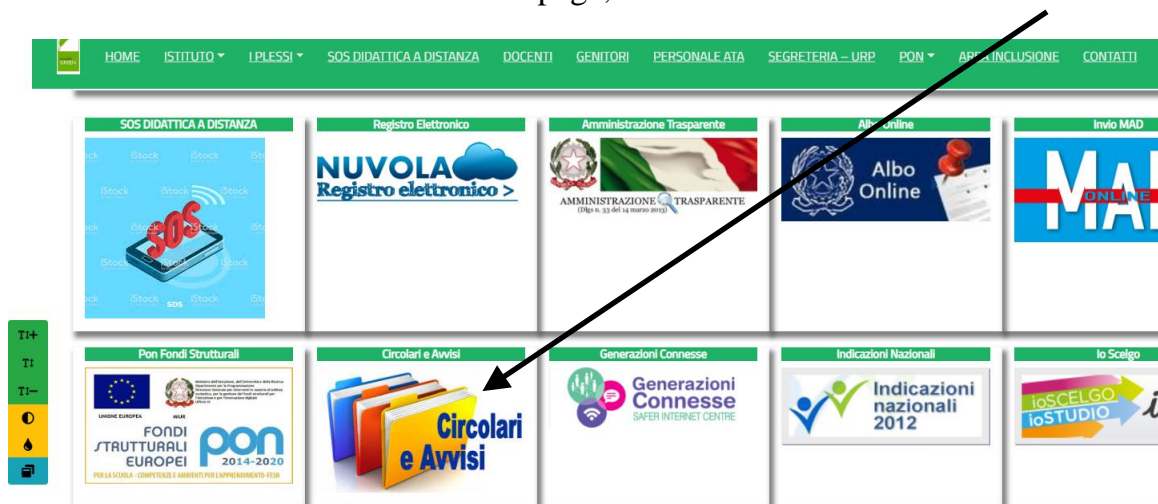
pag., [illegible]

HOME ISTITUTO ▾ I PLESSI ▾ SOS DIDATTICA A DISTANZA DOCENTI GENITORI PERSONALE ATA SEGRETERIA – URP PON ▾ AREA INCLUSIONE CONTATTI

SOS DIDATTICA A DISTANZA

iStock iStock iStock SOS

Registro Elettronico

NUVOLA Registro elettronico >

Amministrazione Trasparente

AMMINISTRAZIONE TRASPARENTE (Dlgs n. 33 del 14 marzo 2013)

Albo Online

Albo Online

Invio MAD

MA ONLINE

TT+ TT TT−

Pon Fondi Strutturali

UNIONE EUROPEA MIUR FONDI STRUTTURALI EUROPEI PON 2014-2020 PER LA SCUOLA - COMPETENZE E AMBIENTI PER L'APPRENDIMENTO-FESR

Circolari e Avvisi

Circolari e Avvisi

Generazioni Connesse

Generazioni Connesse SAFER INTERNET CENTRE

Indicazioni Nazionali

Indicazioni nazionali 2012

Io Scelgo

ioSCELGO ioSTUDIO